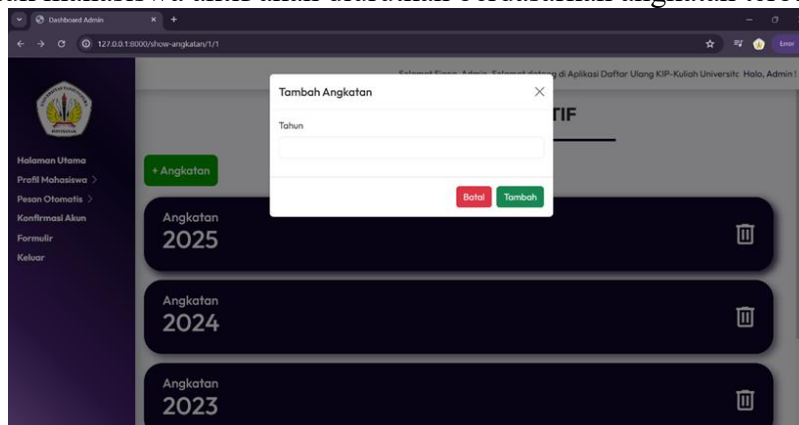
Dashboard Admin
127.0.0.1:8000/show-angkatan/1/1
Error

Selamat Siang, Admin. Selamat datang di Aplikasi Daftar Ulang KIP-Kuliah Universitas Halo, Admin !

Halaman Utama
Profil Mahasiswa >
Pesan Otomatis >
Konfirmasi Akun
Formulir
Keluar

TIF

+ Angkatan

Angkatan
2025

Angkatan
2024

Angkatan
2023

Tambah Angkatan
Tahun
Batal
Tambah